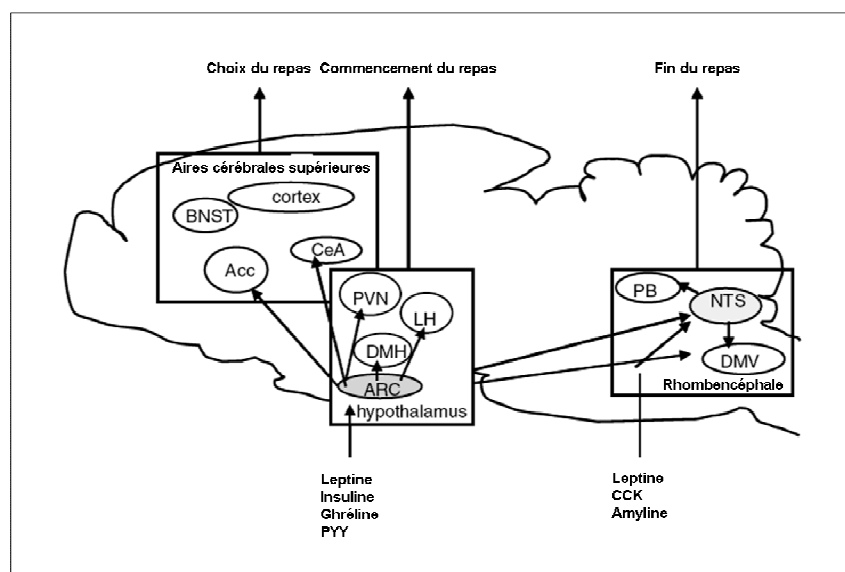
Choix du repas

Commencement du repas

Fin du repas

Aires cérébrales supérieures

cortex

BNST

CeA

Acc

PVN

LH

DMH

ARC

hypothalamus

PB

NTS

DMV

Rhombencéphale

Leptine
Insuline
Ghréline
PYY

Leptine
CCK
Amyline